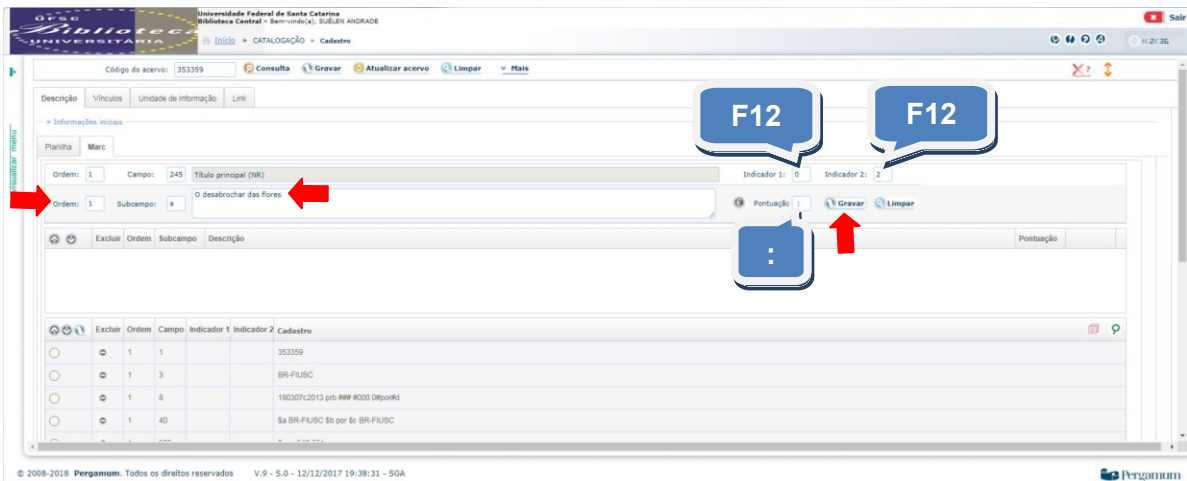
UFSC Biblioteca Universitária

Universidade Federal de Santa Catarina
Biblioteca Central > Bem-vindo(a), SUÉLEN ANDRADE

Início > CATALOGAÇÃO > Cadastro

Sair

11:21:35

Ocultar menu

Código do acervo: 353359 Consulta Gravar Atualizar acervo Limpar Mais

Descrição | Vínculos | Unidade de informação | Link

Informações iniciais

Planilha | Marc

Ordem: 1 Campo: 245 Título principal (NR) Indicador 1: 0 Indicador 2: 2

Ordem: 1 Subcampo: a O desabrochar das flores Pontuação : Gravar Limpar

F12

F12

:

| | Excluir | Ordem | Subcampo | Descrição | Pontuação |
|---|---|---|---|---|---|

| | Excluir | Ordem | Campo | Indicador 1 | Indicador 2 | Cadastro |
|---|---|---|---|---|---|---|
| | | 1 | 1 | | | 353359 |
| | | 1 | 3 | | | BR-FlUSC |
| | | 1 | 8 | | | 180307c2013 prb ### #000 0#por#d |
| | | 1 | 40 | | | $a BR-FlUSC $b por $c BR-FlUSC |

© 2008-2018 Pergamum. Todos os direitos reservados V.9 - 5.0 - 12/12/2017 19:38:31 - SGA

Pergamum